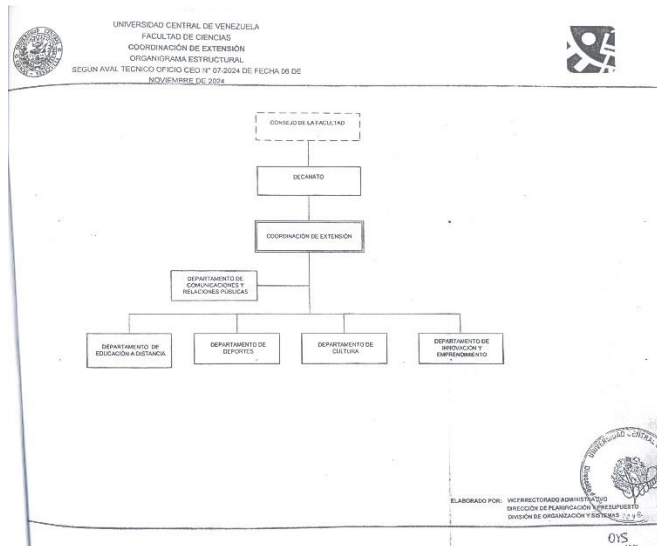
UNIVERSIDAD CENTRAL DE VENEZUELA
FACULTAD DE CIENCIAS
COORDINACIÓN DE EXTENSIÓN
ORGANIGRAMA ESTRUCTURAL
SEGÚN AVAL TECNICO OFICIO CEO N° 07-2024 DE FECHA 06 DE NOVIEMBRE DE 2024

CONSEJO DE LA FACULTAD

DECANATO

COORDINACIÓN DE EXTENSIÓN

DEPARTAMENTO DE COMUNICACIONES Y RELACIONES PÚBLICAS

DEPARTAMENTO DE EDUCACIÓN A DISTANCIA

DEPARTAMENTO DE DEPORTES

DEPARTAMENTO DE CULTURA

DEPARTAMENTO DE INNOVACIÓN Y EMPRENDIMIENTO

ELABORADO POR: VICERRECTORADO ADMINISTRATIVO
DIRECCIÓN DE PLANIFICACIÓN Y PRESUPUESTO
DIVISIÓN DE ORGANIZACIÓN Y SISTEMAS

UNIVERSIDAD CENTRAL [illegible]

015